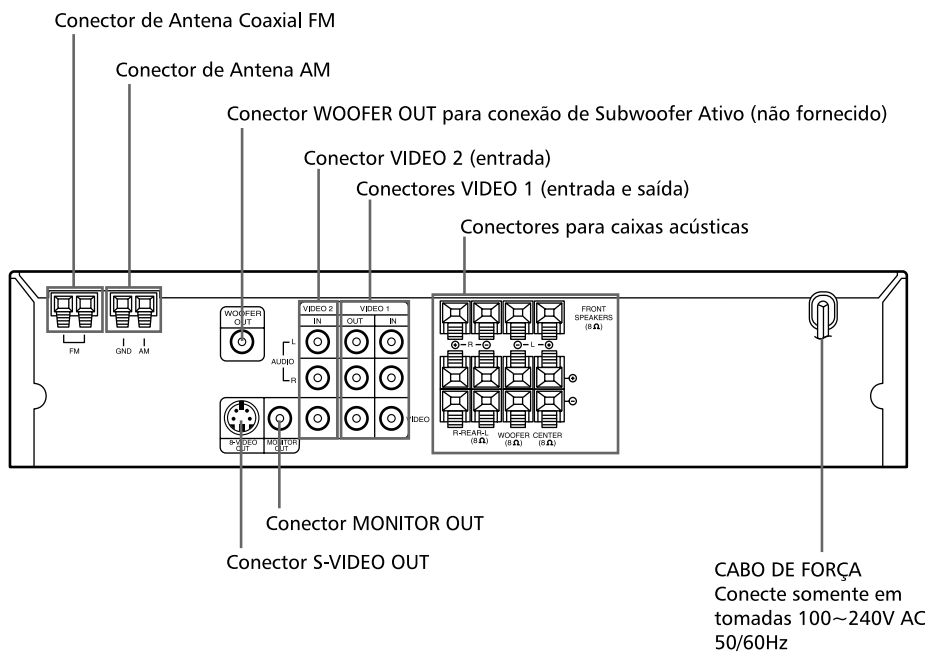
Conector de Antena Coaxial FM

Conector de Antena AM

Conector WOOFER OUT para conexão de Subwoofer Ativo (não fornecido)

Conector VIDEO 2 (entrada)

Conectores VIDEO 1 (entrada e saída)

Conectores para caixas acústicas

FM

GND AM

WOOFER OUT

VIDEO 2

IN

VIDEO 1

OUT IN

L

AUDIO

R

VIDEO

S-VIDEO OUT

MONITOR OUT

FRONT SPEAKERS (8 Ω)

R L

R-REAR-L (8 Ω)

WOOFER (8 Ω)

CENTER (8 Ω)

Conector MONITOR OUT

Conector S-VIDEO OUT

CABO DE FORÇA
Conecte somente em tomadas 100~240V AC 50/60Hz